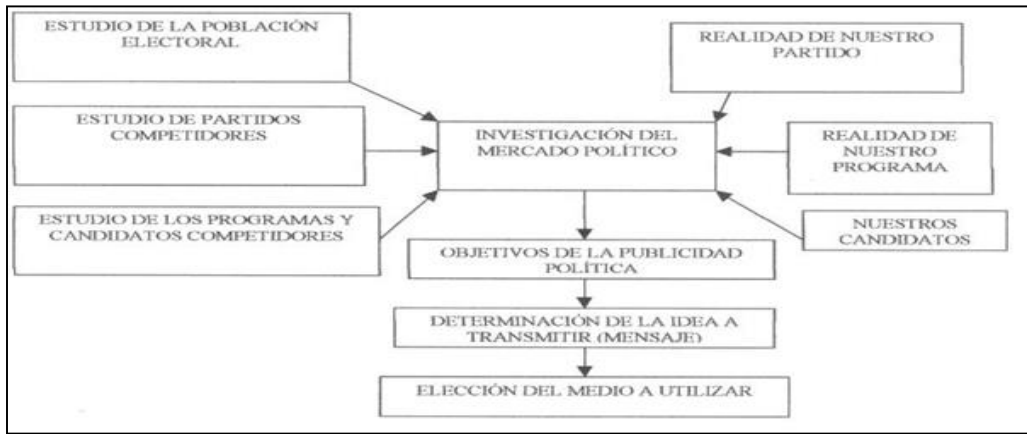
ESTUDIO DE LA POBLACIÓN ELECTORAL

ESTUDIO DE PARTIDOS COMPETIDORES

ESTUDIO DE LOS PROGRAMAS Y CANDIDATOS COMPETIDORES

REALIDAD DE NUESTRO PARTIDO

INVESTIGACIÓN DEL MERCADO POLÍTICO

REALIDAD DE NUESTRO PROGRAMA

NUESTROS CANDIDATOS

OBJETIVOS DE LA PUBLICIDAD POLÍTICA

DETERMINACIÓN DE LA IDEA A TRANSMITIR (MENSAJE)

ELECCIÓN DEL MEDIO A UTILIZAR